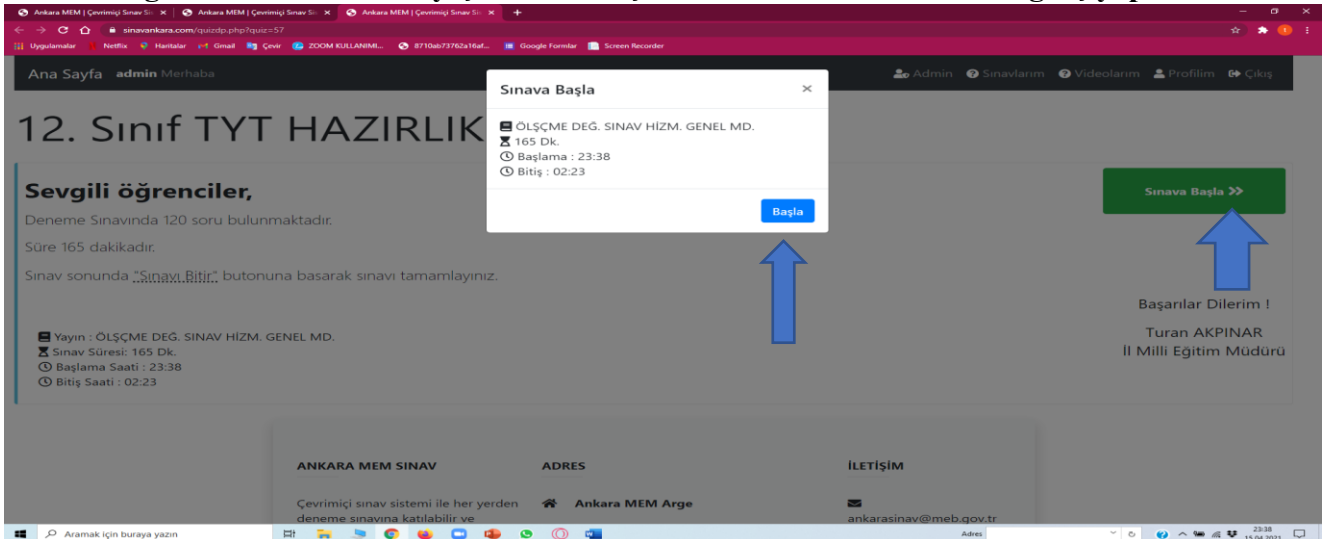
Ankara MEM | Çevrimiçi Sınav Si × | Ankara MEM | Çevrimiçi Sınav Si × | Ankara MEM | Çevrimiçi Sınav Si ×

sinavankara.com/quizdp.php?quiz=57

Uygulamalar Netflix Haritalar Gmail Çevir ZOOM KULLANIMI... 8710ab73762a16af... Google Formlar Screen Recorder

Ana Sayfa admin Merhaba

Admin Sınavlarım Videolarım Profilim Çıkış

12. Sınıf TYT HAZIRLIK

Sevgili öğrenciler,

Deneme Sınavında 120 soru bulunmaktadır.

Süre 165 dakikadır.

Sınav sonunda "Sınavı Bitir" butonuna basarak sınavı tamamlayınız.

Yayın : ÖLÇME DEĞ. SINAV HİZM. GENEL MD.
Sınav Süresi: 165 Dk.
Başlama Saati : 23:38
Bitiş Saati : 02:23

Sınava Başla >>

Başarılar Dilerim !

Turan AKPINAR
İl Milli Eğitim Müdürü

Sınava Başla ×

ÖLÇME DEĞ. SINAV HİZM. GENEL MD.
165 Dk.
Başlama : 23:38
Bitiş : 02:23

Başla

ANKARA MEM SINAV

Çevrimiçi sınav sistemi ile her yerden deneme sınavına katılabilir ve

ADRES

Ankara MEM Arge

İLETİŞİM

ankarasinav@meb.gov.tr

Aramak için buraya yazın

Adres

23:38
15.04.2021